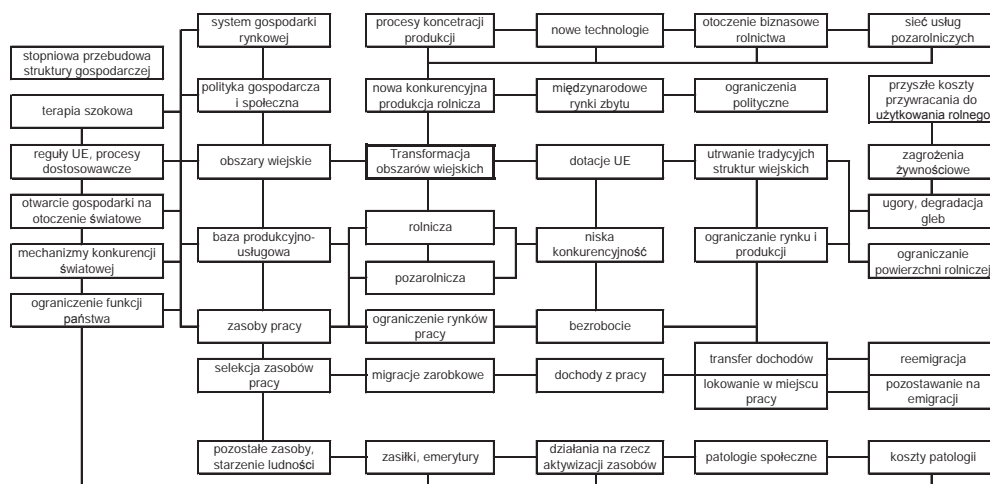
stopniowa przebudowa struktury gospodarczej

terapia szokowa

reguły UE, procesy dostosowawcze

otwarcie gospodarki na otoczenie światowe

mechanizmy konkurencji światowej

ograniczenie funkcji państwa

system gospodarki rynkowej

polityka gospodarcza i społeczna

obszary wiejskie

baza produkcyjno-usługowa

zasoby pracy

selekcja zasobów pracy

pozostałe zasoby, starzenie ludności

procesy koncetracji produkcji

nowa konkurencyjna produkcja rolnicza

Transformacja obszarów wiejskich

rolnicza

pozarolnicza

ograniczenie rynków pracy

migracje zarobkowe

zasiłki, emerytury

nowe technologie

międzynarodowe rynki zbytu

dotacje UE

niska konkurencyjność

bezrobocie

dochody z pracy

działania na rzecz aktywizacji zasobów

otoczenie biznasowe rolnictwa

ograniczenia polityczne

utrwanie tradycyjch struktur wiejskich

ograniczanie rynku i produkcji

transfer dochodów

lokowanie w miejscu pracy

patologie społeczne

sieć usług pozarolniczych

przyszłe koszty przywracania do użytkowania rolnego

zagrożenia żywnościowe

ugory, degradacja gleb

ograniczanie powierzchni rolniczej

reemigracja

pozostawanie na emigracji

koszty patologii